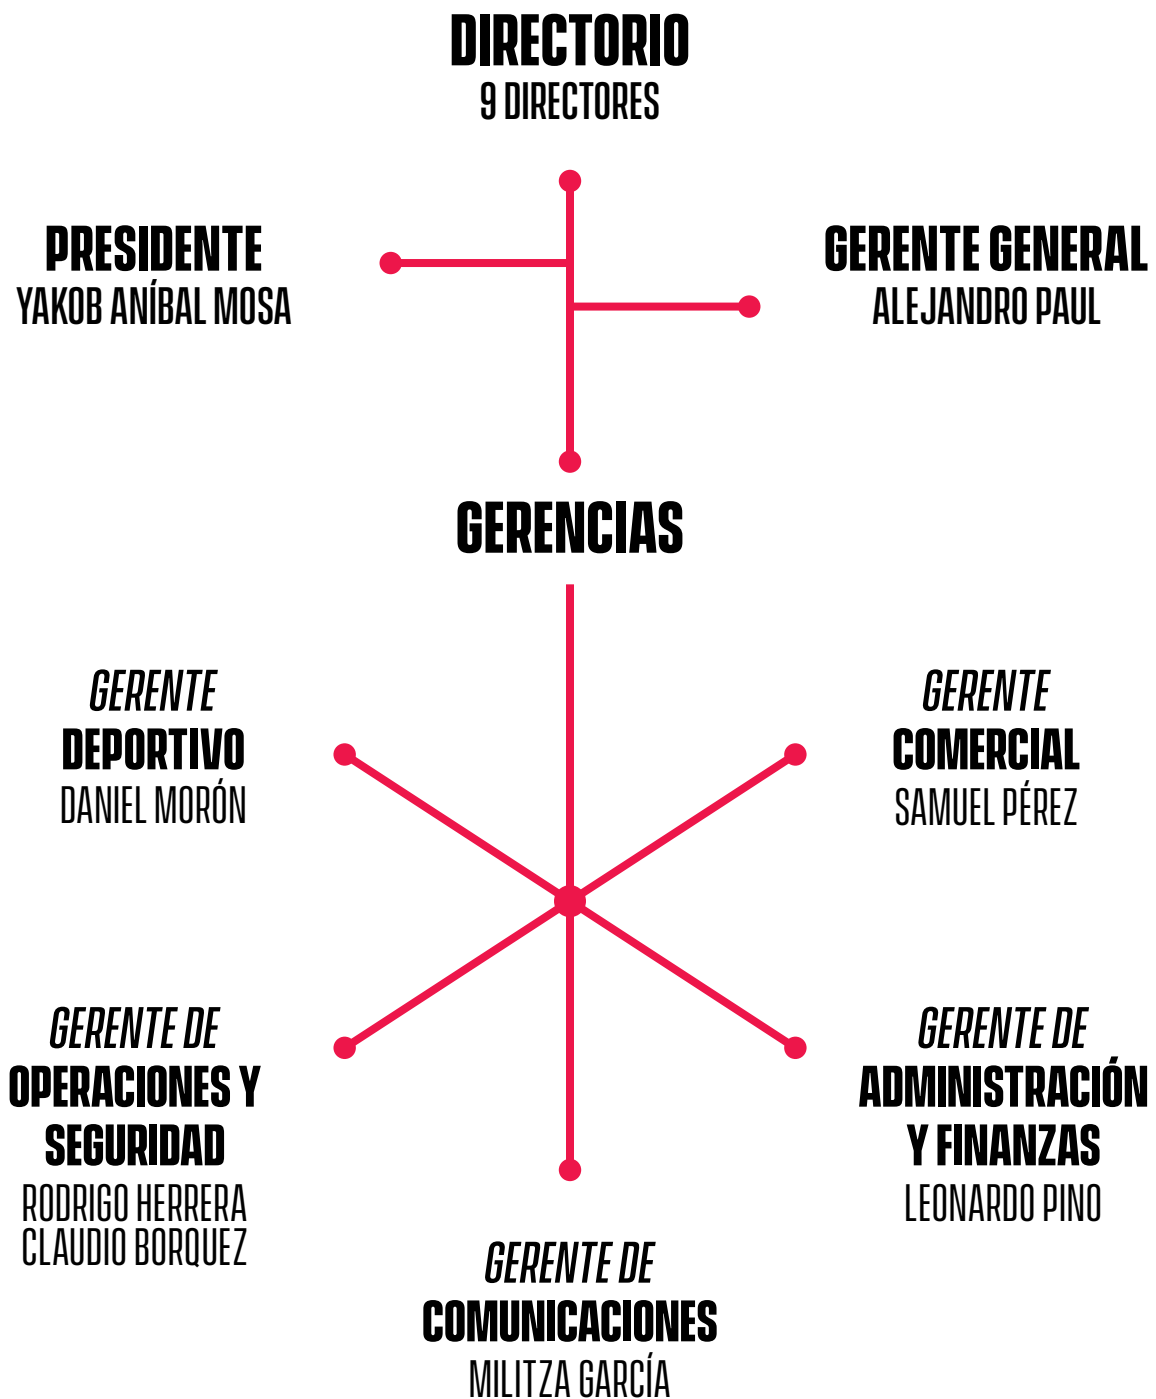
DIRECTORIO
9 DIRECTORES

PRESIDENTE
YAKOB ANÍBAL MOSA

GERENTE GENERAL
ALEJANDRO PAUL

GERENCIAS

GERENTE
DEPORTIVO
DANIEL MORÓN

GERENTE
COMERCIAL
SAMUEL PÉREZ

GERENTE DE
OPERACIONES Y SEGURIDAD
RODRIGO HERRERA
CLAUDIO BORQUEZ

GERENTE DE
ADMINISTRACIÓN Y FINANZAS
LEONARDO PINO

GERENTE DE
COMUNICACIONES
MILITZA GARCÍA